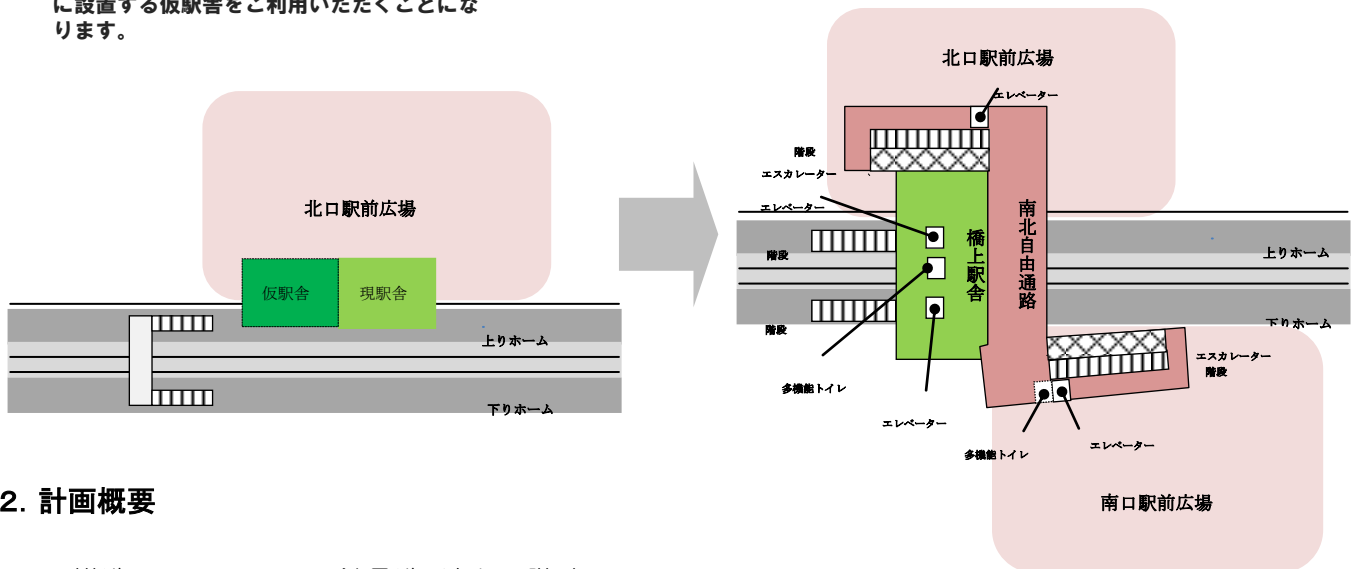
に設置する仮駅舎をご利用いただくことになります。

北口駅前広場

仮駅舎

現駅舎

上りホーム

下りホーム

北口駅前広場

エレベーター

階段

エスカレーター

エレベーター

階段

階段

橋上駅舎

南北自由通路

上りホーム

下りホーム

エスカレーター

階段

多機能トイレ

エレベーター

多機能トイレ

エレベーター

南口駅前広場

2. 計画概要